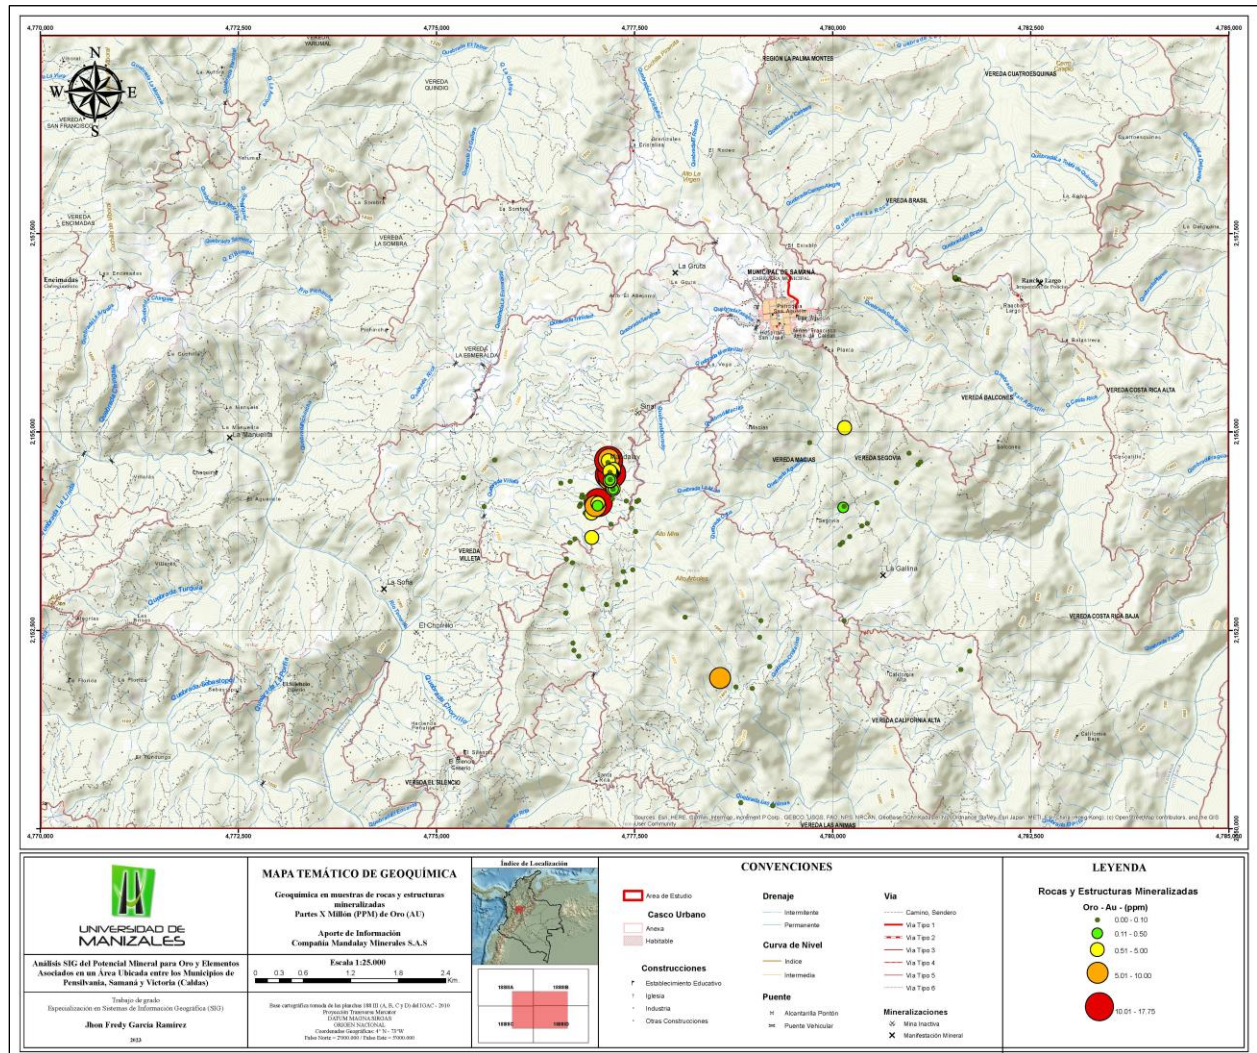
4,770,000 4,772,500 4,775,000 4,777,500 4,780,000 4,782,500 4,785,000

N
W E
S

VEREDA SAN FRANCISCO
VEREDA YARUMAL
VEREDA QUINDIO
REGION LA PALMA MONTES
VEREDA CUATROESQUINAS
VEREDA BRASIL
VEREDA ENCIMADAS
VEREDA LA SOMBRA
Encimadas
La Gruta
MUNICIPAL DE SAMANÁ
Rancho Largo
VEREDA LA ESMERALDA
VEREDA COSTA RICA ALTA
VEREDA BALCONES
La Manuelita
VEREDA MAGIAS
VEREDA SEGOVIA
Segovia
VEREDA VILLETA
La Galina
La Sofia
El Chorrillo
VEREDA COSTA RICA BAJA
VEREDA CALIFORNIA ALTA
VEREDA EL SILENCIO
VEREDA LAS ANIMAS

2,157,500
2,155,000
2,152,500

Sources: Esri, HERE, Garmin, Intermap, increment P Corp., GEBCO, USGS, FAO, NPS, NRCAN, GeoBase, IGN, Kadaster NL, Ordnance Survey, Esri Japan, METI, Esri China (Hong Kong), (c) OpenStreetMap contributors, and the GIS User Community

UNIVERSIDAD DE MANIZALES

Análisis SIG del Potencial Mineral para Oro y Elementos Asociados en un Área Ubicada entre los Municipios de Pensilvania, Samaná y Victoria (Caldas)

Trabajo de grado
Especialización en Sistemas de Información Geográfica (SIG)

Jhon Fredy Garcia Ramirez

2023

MAPA TEMÁTICO DE GEOQUÍMICA

Geoquímica en muestras de rocas y estructuras mineralizadas
Partes X Millón (PPM) de Oro (AU)

Aporte de Información
Compañía Mandalay Minerales S.A.S

Escala 1:25.000
0 0.3 0.6 1.2 1.8 2.4 Km

Base cartográfica tomada de las planchas 188 III (A, B, C y D) del IGAC - 2010
Proyección Transversa Mercator
DATUM MAGNA-SIRGAS
ORIGEN NACIONAL
Coordenadas Geográficas: 4° N - 73°W
Falso Norte = 2'000.000 / Falso Este = 5'000.000

Índice de Localización

CONVENCIONES

Area de Estudio
Casco Urbano
Anexa
Habitable
Construcciones
Establecimiento Educativo
Iglesia
Industria
Otras Construcciones

Drenaje
Intermitente
Permanente
Curva de Nivel
Indice
Intermedia
Puente
Alcantarilla Pontón
Puente Vehicular

Via
Camino, Sendero
Via Tipo 1
Via Tipo 2
Via Tipo 3
Via Tipo 4
Via Tipo 5
Via Tipo 6
Mineralizaciones
Mina Inactiva
Manifestación Mineral

LEYENDA

Rocas y Estructuras Mineralizadas
Oro - Au - (ppm)
0.00 - 0.10
0.11 - 0.50
0.51 - 5.00
5.01 - 10.00
10.01 - 17.75